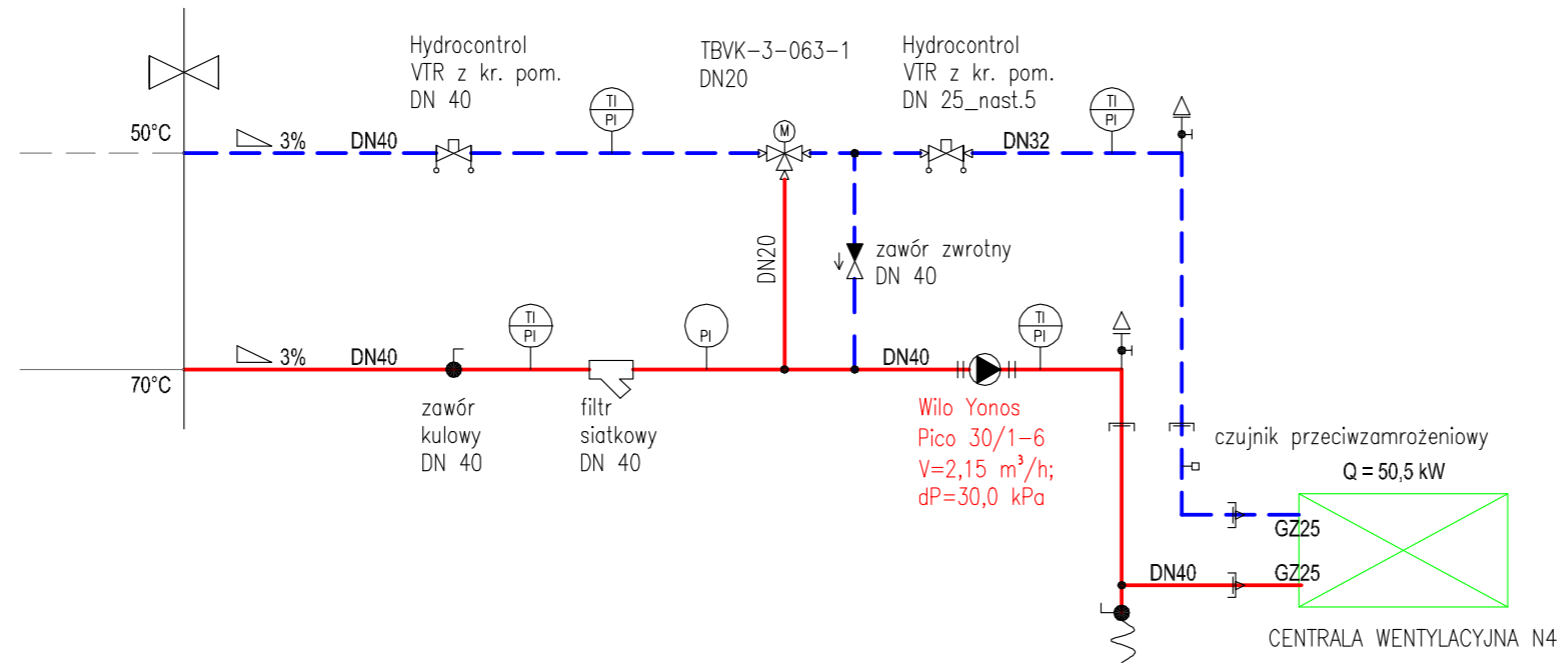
Hydrocontrol
VTR z kr. pom.
DN 40

TBVK-3-063-1
DN20

Hydrocontrol
VTR z kr. pom.
DN 25_nast.5

TI
PI

M

TI
PI

50°C

3%

DN40

DN32

DN20

zawór zwrotny
DN 40

TI
PI

PI

TI
PI

3%

DN40

DN40

70°C

zawór
kulowy
DN 40

filtr
siatkowy
DN 40

Wilo Yonos
Pico 30/1-6
V=2,15 m$^3$/h;
dP=30,0 kPa

czujnik przeciwzamrożeniowy

Q = 50,5 kW

GZ25

DN40

GZ25

CENTRALA WENTYLACYJNA N4